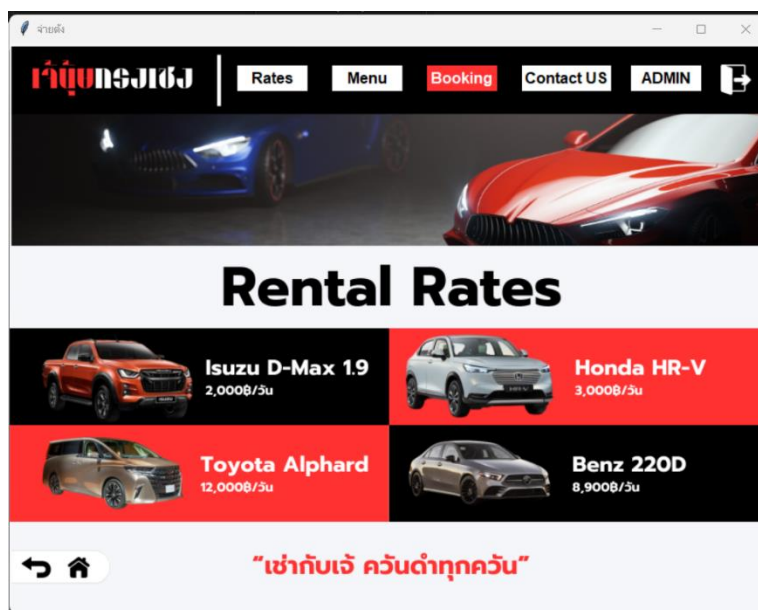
จ่ายตัง

เจ๊นุ้ยทรงเช่ง

Rates

Menu

Booking

Contact US

ADMIN

Rental Rates

Isuzu D-Max 1.9
2,000฿/วัน

Honda HR-V
3,000฿/วัน

Toyota Alphard
12,000฿/วัน

Benz 220D
8,900฿/วัน

"เช่ากับเจ้ ควันดำทุกควัน"